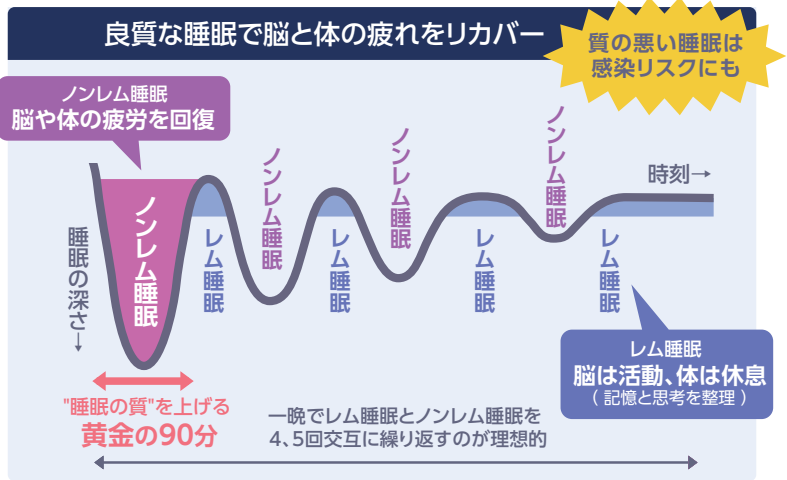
良質な睡眠で脳と体の疲れをリカバー

質の悪い睡眠は感染リスクにも

ノンレム睡眠
脳や体の疲労を回復

時刻→

睡眠の深さ→

ノンレム睡眠

レム睡眠

ノンレム睡眠

レム睡眠

ノンレム睡眠

レム睡眠

ノンレム睡眠

レム睡眠

レム睡眠
脳は活動、体は休息
（記憶と思考を整理）

"睡眠の質"を上げる
黄金の90分

一晩でレム睡眠とノンレム睡眠を
4、5回交互に繰り返すのが理想的